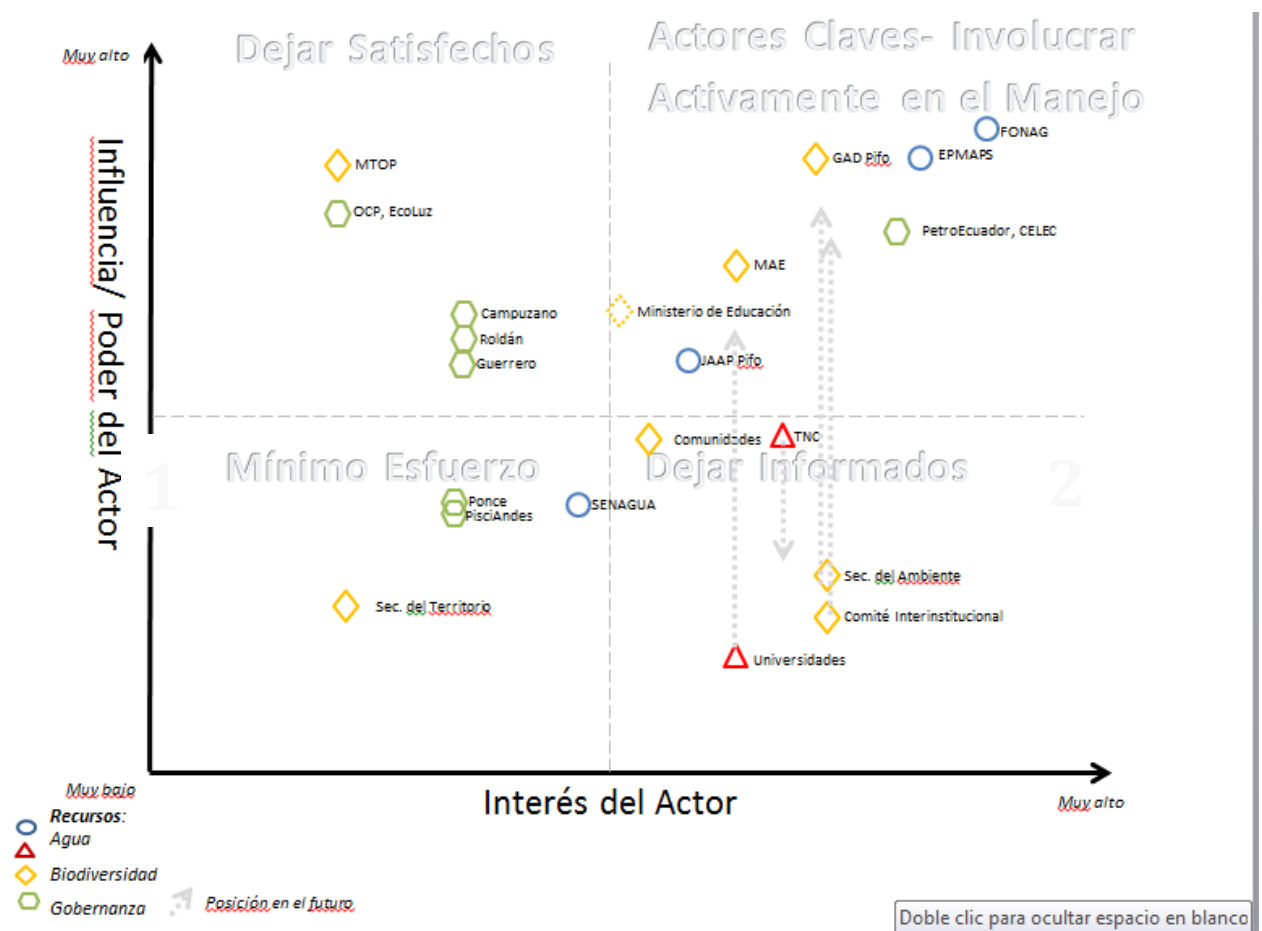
Muy alto

Dejar Satisfechos

Actores Claves- Involucrar Activamente en el Manejo

Influencia/ Poder del Actor

FONAG
GAD Pifo
EPMAPS
MTOP
OCP, EcoLuz
PetroEcuador, CELEC
MAE
Campuzano
Roldán
Guerrero
Ministerio de Educación
JAAP Pifo
Comunidades
TNC

1

Mínimo Esfuerzo

Dejar Informados

2

Ponce
PisciAndes
SENAGUA
Sec. del Ambiente
Sec. del Territorio
Comité Interinstitucional
Universidades

Muy bajo

Interés del Actor

Muy alto

Recursos:
Agua
Biodiversidad
Gobernanza
Posición en el futuro

Doble clic para ocultar espacio en blanco